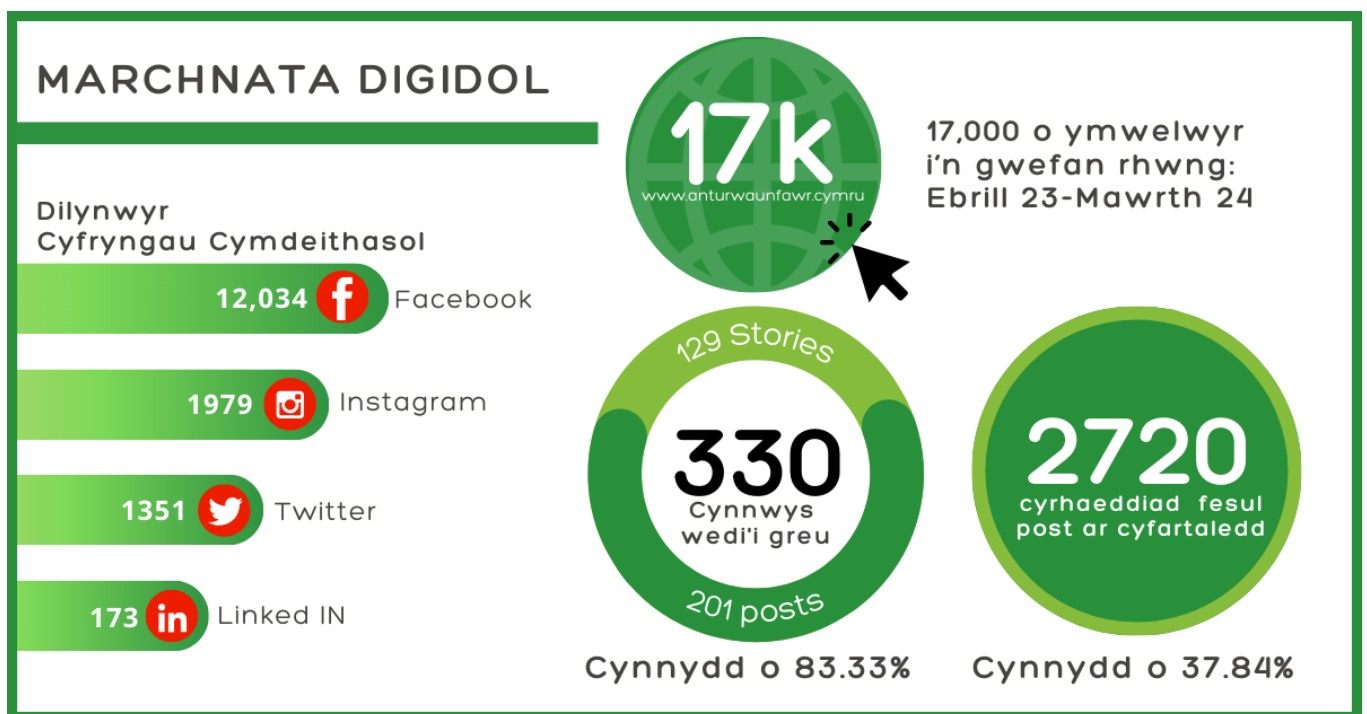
MARCHNATA DIGIDOL

Dilynwyr
Cyfryngau Cymdeithasol

12,034 Facebook

1979 Instagram

1351 Twitter

173 Linked IN

17k
www.anturwaunfawr.cymru

17,000 o ymwelwyr i'n gwefan rhwng: Ebrill 23-Mawrth 24

129 Stories
330
Cynnwys wedi'i greu
201 posts

Cynnydd o 83.33%

2720
cyrhaeddiad fesul post ar cyfartaledd

Cynnydd o 37.84%